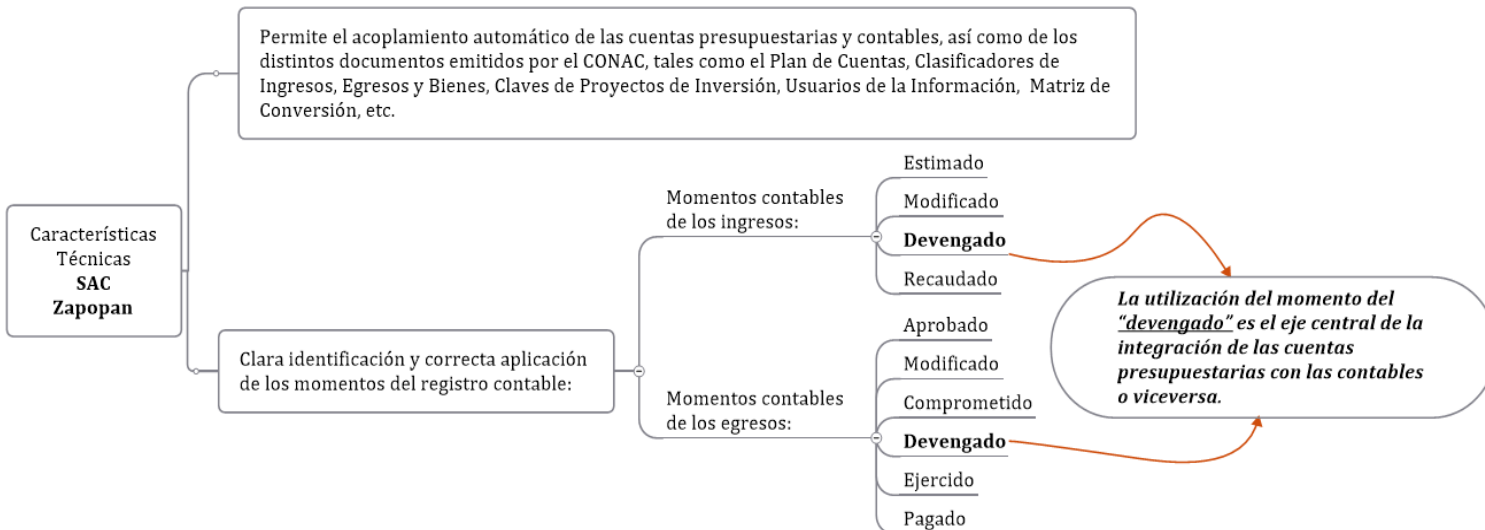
Características Técnicas
**SAC**
**Zapopan**

Permite el acoplamiento automático de las cuentas presupuestarias y contables, así como de los distintos documentos emitidos por el CONAC, tales como el Plan de Cuentas, Clasificadores de Ingresos, Egresos y Bienes, Claves de Proyectos de Inversión, Usuarios de la Información, Matriz de Conversión, etc.

Clara identificación y correcta aplicación de los momentos del registro contable:

Momentos contables de los ingresos:

Estimado
Modificado
**Devengado**
Recaudado

Momentos contables de los egresos:

Aprobado
Modificado
Comprometido
**Devengado**
Ejercido
Pagado

***La utilización del momento del "devengado" es el eje central de la integración de las cuentas presupuestarias con las contables o viceversa.***